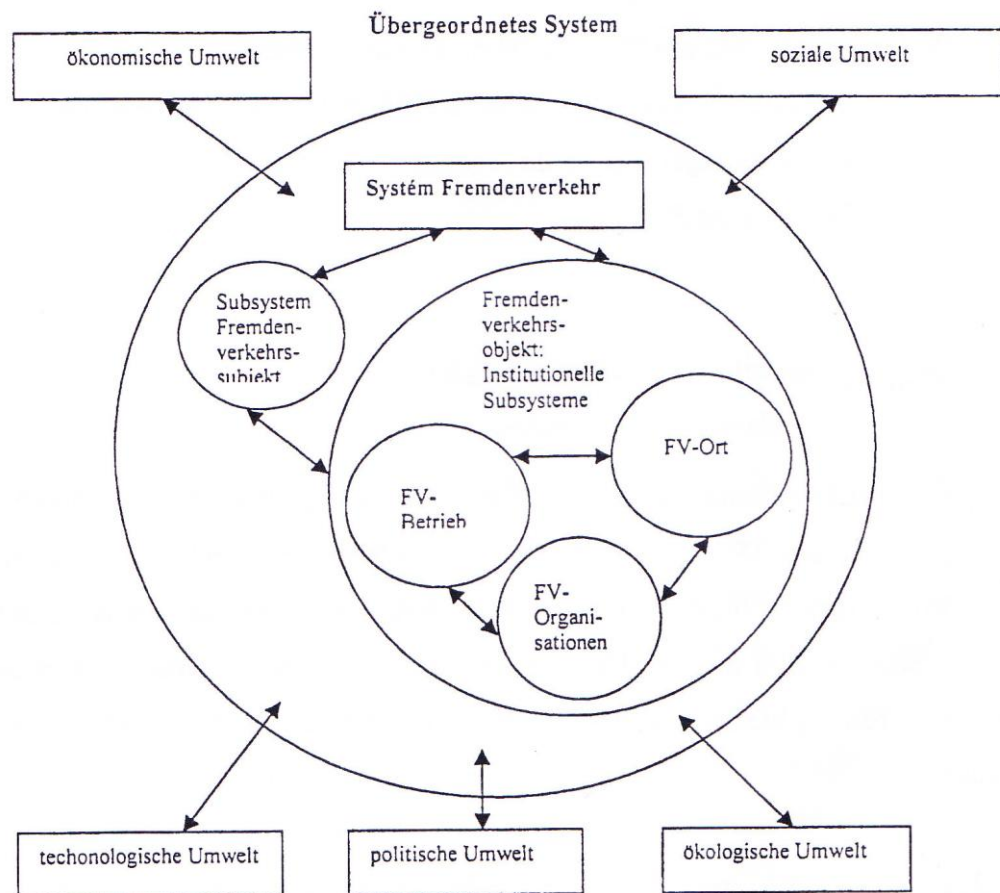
Übergeordnetes System

ökonomische Umwelt

soziale Umwelt

Systém Fremdenverkehr

Subsystem Fremdenverkehrssubjekt

Fremdenverkehrsobjekt: Institutionelle Subsysteme

FV-Ort

FV-Betrieb

FV-Organisationen

techonologische Umwelt

politische Umwelt

ökologische Umwelt